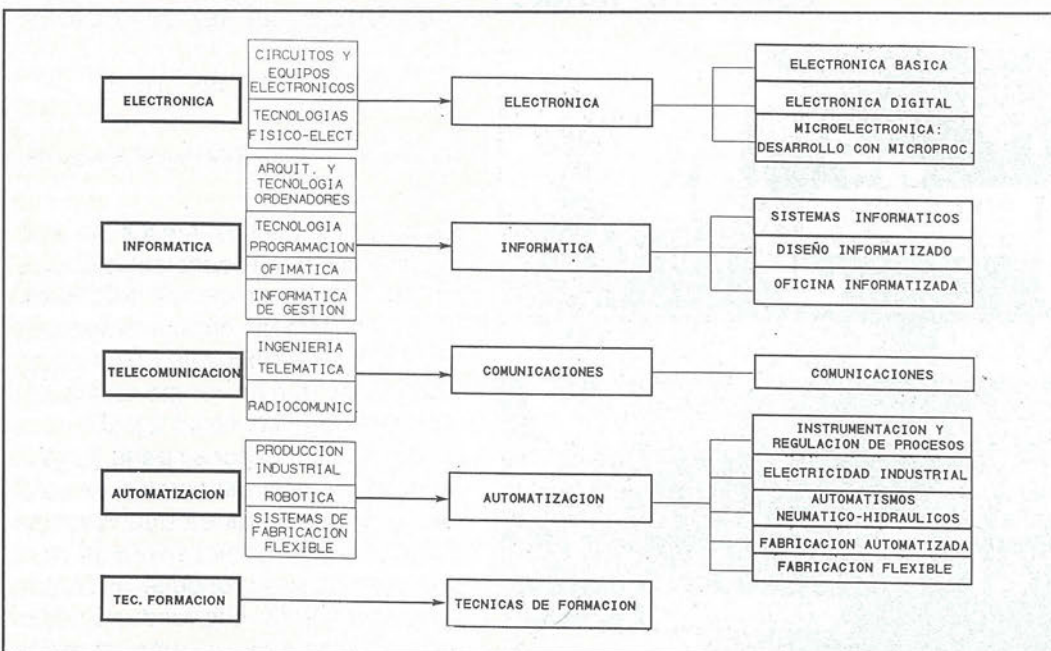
ELECTRONICA

CIRCUITOS Y EQUIPOS ELECTRONICOS

TECNOLOGIAS FISICO-ELECT

ELECTRONICA

ELECTRONICA BASICA

ELECTRONICA DIGITAL

MICROELECTRONICA: DESARROLLO CON MICROPROC.

INFORMATICA

ARQUIT. Y TECNOLOGIA ORDENADORES

TECNOLOGIA PROGRAMACION

OFIMATICA

INFORMATICA DE GESTION

INFORMATICA

SISTEMAS INFORMATICOS

DISEÑO INFORMATIZADO

OFICINA INFORMATIZADA

TELECOMUNICACION

INGENIERIA TELEMATICA

RADIOCOMUNIC.

COMUNICACIONES

COMUNICACIONES

AUTOMATIZACION

PRODUCCION INDUSTRIAL

ROBOTICA

SISTEMAS DE FABRICACION FLEXIBLE

AUTOMATIZACION

INSTRUMENTACION Y REGULACION DE PROCESOS

ELECTRICIDAD INDUSTRIAL

AUTOMATISMOS NEUMATICO-HIDRAULICOS

FABRICACION AUTOMATIZADA

FABRICACION FLEXIBLE

TEC. FORMACION

TECNICAS DE FORMACION